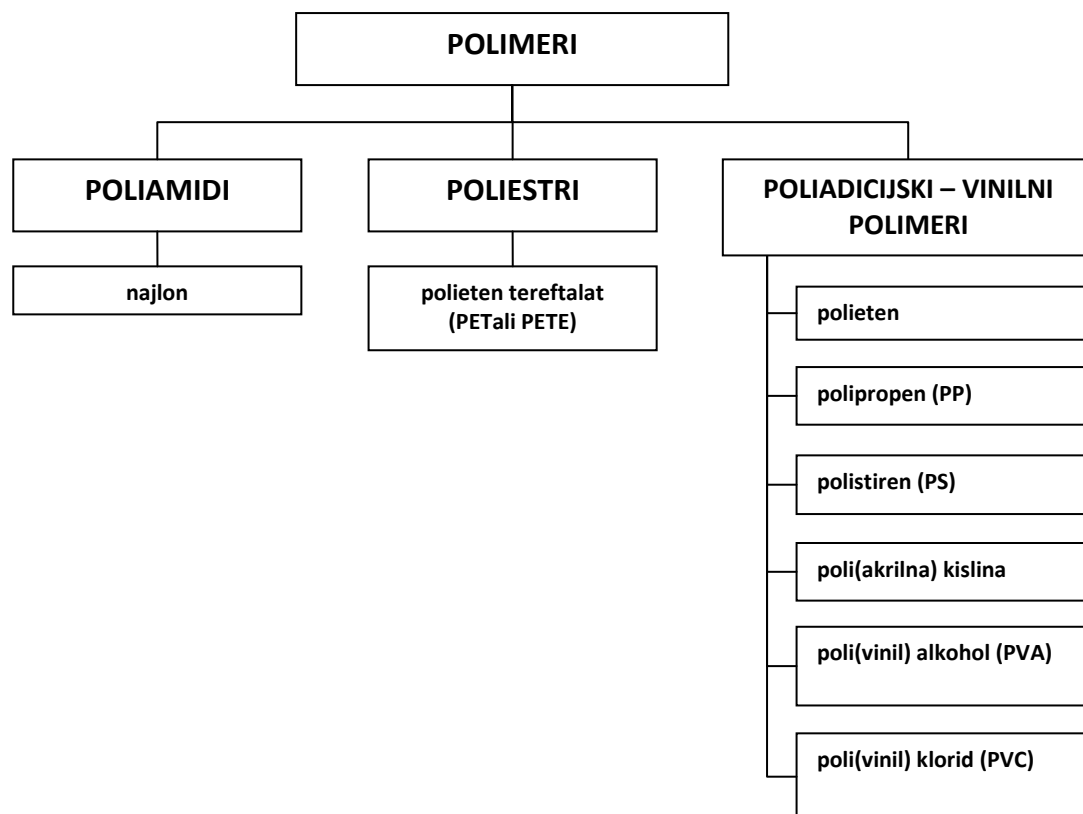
POLIMERI

POLIAMIDI

najlon

POLIESTRI

polieten tereftalat (PETali PETE)

POLIADICIJSKI – VINILNI POLIMERI

polieten

polipropen (PP)

polistiren (PS)

poli(akrilna) kislina

poli(vinil) alkohol (PVA)

poli(vinil) klorid (PVC)